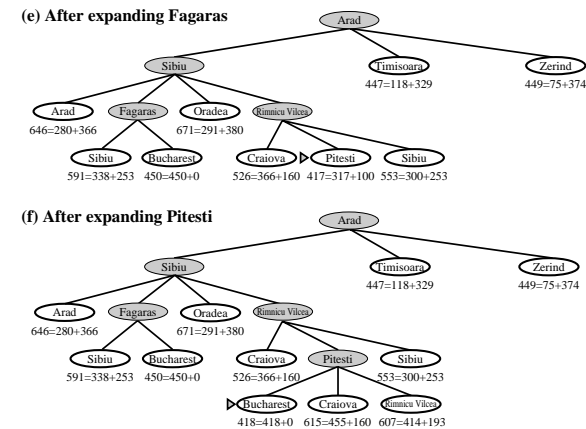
(e) After expanding Fagaras

Arad

Sibiu

Timisoara
447=118+329

Zerind
449=75+374

Arad
646=280+366

Fagaras

Oradea
671=291+380

Rimnicu Vilcea

Sibiu
591=338+253

Bucharest
450=450+0

Craiova
526=366+160

Pitesti
417=317+100

Sibiu
553=300+253

(f) After expanding Pitesti

Arad

Sibiu

Timisoara
447=118+329

Zerind
449=75+374

Arad
646=280+366

Fagaras

Oradea
671=291+380

Rimnicu Vilcea

Sibiu
591=338+253

Bucharest
450=450+0

Craiova
526=366+160

Pitesti

Sibiu
553=300+253

Bucharest
418=418+0

Craiova
615=455+160

Rimnicu Vilcea
607=414+193